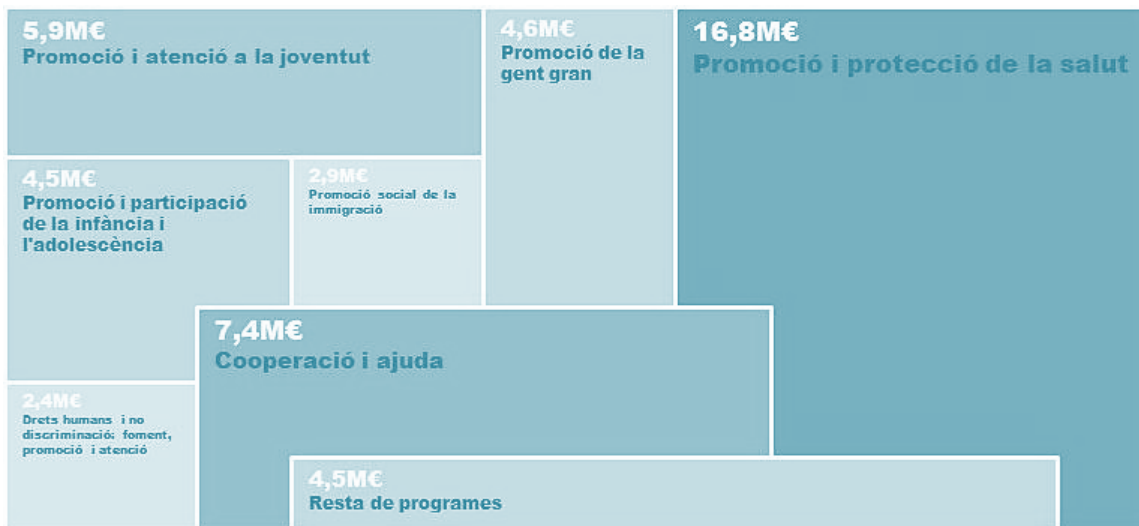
5,9M€
Promoció i atenció a la joventut

4,6M€
Promoció de la gent gran

16,8M€
Promoció i protecció de la salut

4,5M€
Promoció i participació de la infància i l'adolescència

2,9M€
Promoció social de la immigració

7,4M€
Cooperació i ajuda

2,4M€
Drets humans i no discriminació: foment, promoció i atenció

4,5M€
Resta de programes